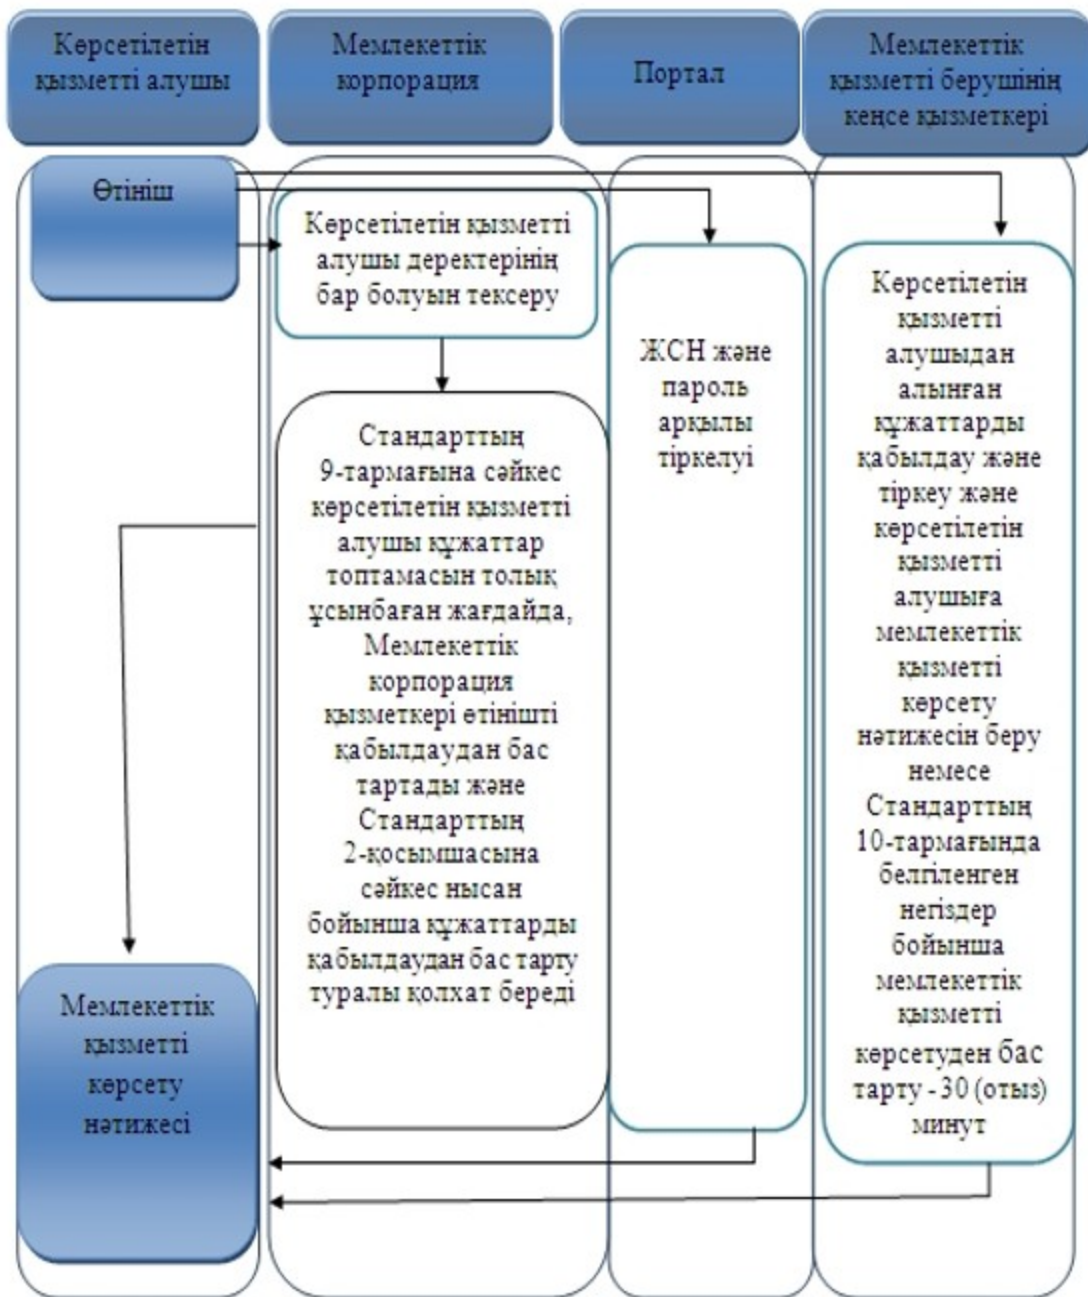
Көрсетілетін қызметті алушы

Мемлекеттік корпорация

Портал

Мемлекеттік қызметті берушінің кеңсе қызметкері

Өтініш

Көрсетілетін қызметті алушы деректерінің бар болуын тексеру

Стандарттың 9-тармағына сәйкес көрсетілетін қызметті алушы құжаттар топтамасын толық ұсынбаған жағдайда, Мемлекеттік корпорация қызметкері өтінішті қабылдаудан бас тартады және Стандарттың 2-қосымшасына сәйкес нысан бойынша құжаттарды қабылдаудан бас тарту туралы қолхат береді

ЖСН және пароль арқылы тіркелуі

Көрсетілетін қызметті алушыдан алынған құжаттарды қабылдау және тіркеу және көрсетілетін қызметті алушыға мемлекеттік қызметті көрсету нәтижесін беру немесе Стандарттың 10-тармағында белгіленген негіздер бойынша мемлекеттік қызметті көрсетуден бас тарту - 30 (отыз) минут

Мемлекеттік қызметті көрсету нәтижесі